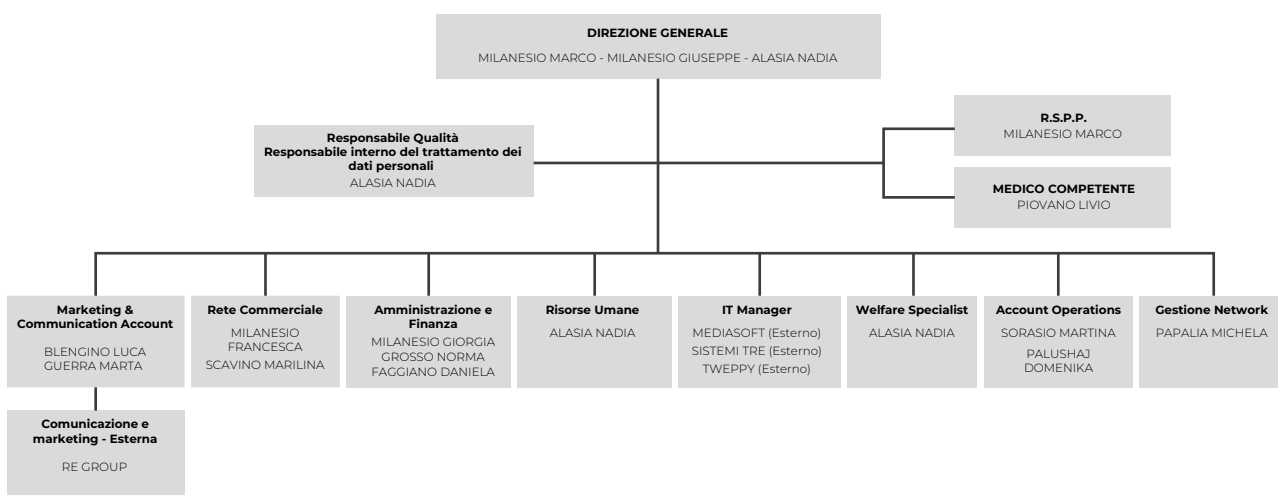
DIREZIONE GENERALE
MILANESIO MARCO - MILANESIO GIUSEPPE - ALASIA NADIA

Responsabile Qualità
Responsabile interno del trattamento dei dati personali
ALASIA NADIA

R.S.P.P.
MILANESIO MARCO

MEDICO COMPETENTE
PIOVANO LIVIO

Marketing & Communication Account
BLENGINO LUCA
GUERRA MARTA

Comunicazione e marketing - Esterna
RE GROUP

Rete Commerciale
MILANESIO FRANCESCA
SCAVINO MARILINA

Amministrazione e Finanza
MILANESIO GIORGIA
GROSSO NORMA
FAGGIANO DANIELA

Risorse Umane
ALASIA NADIA

IT Manager
MEDIASOFT (Esterno)
SISTEMI TRE (Esterno)
TWEPPY (Esterno)

Welfare Specialist
ALASIA NADIA

Account Operations
SORASIO MARTINA
PALUSHAJ DOMENIKA

Gestione Network
PAPALIA MICHELA